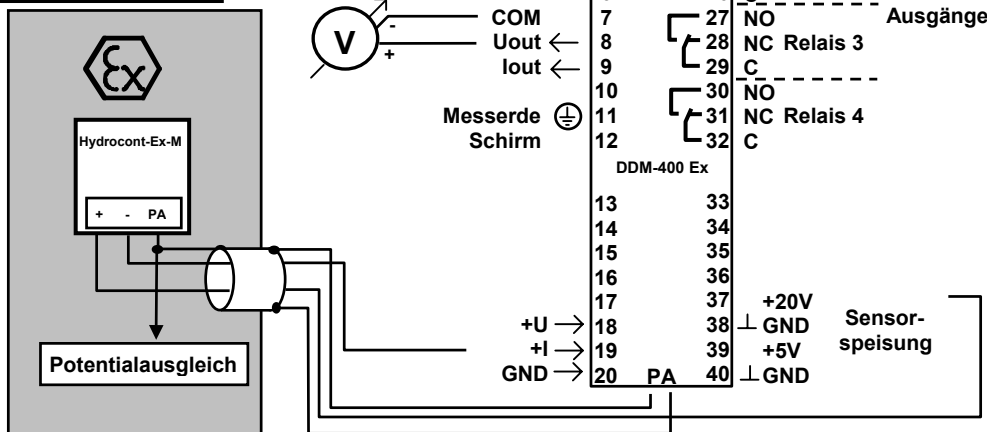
Ex

Hydrocont-Ex-M

+ - PA

Potentialausgleich

V

-

+

COM

Uout ←

Iout ←

Messerde

Schirm

+U →

+I →

GND →

7

8

9

10

11

12

13

14

15

16

17

18

19

20

PA

DDM-400 Ex

27 NO

28 NC Relais 3

29 C

30 NO

31 NC Relais 4

32 C

33

34

35

36

37

38

39

40

Ausgänge

+20V

⊥ GND

+5V

⊥ GND

Sensorspeisung